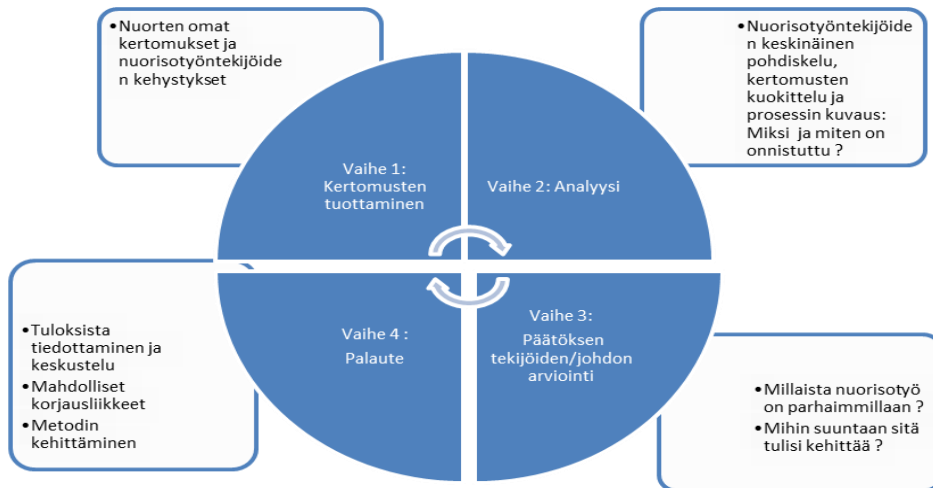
• Nuorten omat kertomukset ja nuorisotyöntekijöiden kehystykset

• Nuorisotyöntekijöiden keskinäinen pohdiskelu, kertomusten kuokittelu ja prosessin kuvaus: Miksi ja miten on onnistuttu ?

Vaihe 1: Kertomusten tuottaminen

Vaihe 2: Analyysi

Vaihe 4 : Palaute

Vaihe 3: Päätöksen tekijöiden/johdon arviointi

• Tuloksista tiedottaminen ja keskustelu
• Mahdolliset korjausliikkeet
• Metodin kehittäminen

• Millaista nuorisotyö on parhaimmillaan ?
• Mihin suuntaan sitä tulisi kehittää ?